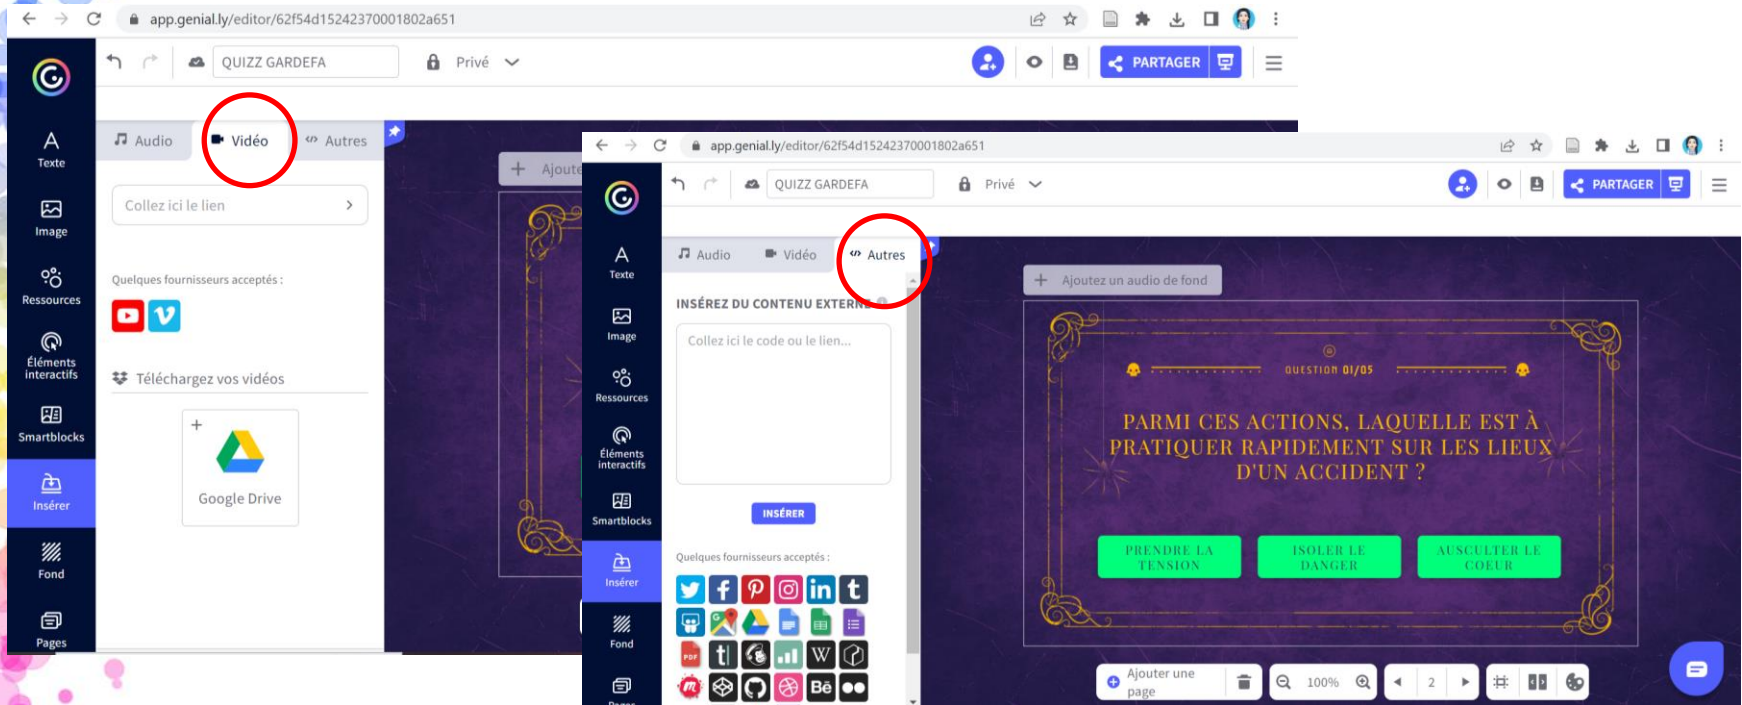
app.genial.ly/editor/62f54d15242370001802a651

QUIZZ GARDEFA

Privé

PARTAGER

Texte

Image

Ressources

Éléments interactifs

Smartblocks

Insérer

Fond

Pages

Audio

Vidéo

Autres

Collez ici le lien

Quelques fournisseurs acceptés :

Téléchargez vos vidéos

Google Drive

Ajoute

app.genial.ly/editor/62f54d15242370001802a651

QUIZZ GARDEFA

Privé

PARTAGER

Texte

Image

Ressources

Éléments interactifs

Smartblocks

Insérer

Fond

Pages

Audio

Vidéo

Autres

INSÉREZ DU CONTENU EXTERNE

Collez ici le code ou le lien...

INSÉRER

Quelques fournisseurs acceptés :

Ajoutez un audio de fond

QUESTION 01/05

PARMI CES ACTIONS, LAQUELLE EST À PRATIQUER RAPIDEMENT SUR LES LIEUX D'UN ACCIDENT ?

PRENDRE LA TENSION

ISOLER LE DANGER

AUSCULTER LE COEUR

Ajouter une page

100%

2